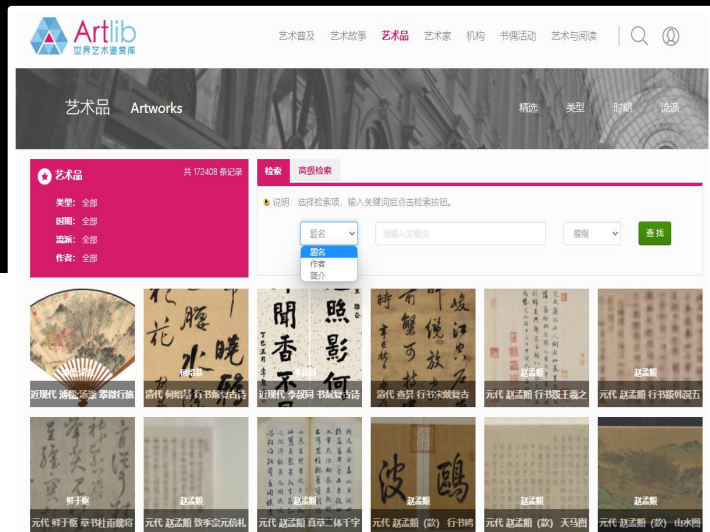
Artlib 世界艺术鉴赏库

艺术普及 艺术故事 艺术品 艺术家 机构 书画活动 艺术与阅读

艺术品 Artworks

精选 类型 时期 流派

艺术品 共 172408 条记录

类型: 全部
时期: 全部
流派: 全部
作者: 全部

检索 高级检索

说明：选择检索项，输入关键词后点击检索按钮。

题名
题名
作者
简介

请输入关键词

模糊

查 找

近现代 溥儒 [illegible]

何绍基
清代 何绍基 行书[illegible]

李叔同
近现代 李叔同 书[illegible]诗

清代 查昇 行书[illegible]

赵孟頫
元代 赵孟頫 行书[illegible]

赵孟頫
元代 赵孟頫 行书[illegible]

鲜于枢
元代 鲜于枢 草书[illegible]

赵孟頫
元代 赵孟頫 致季宗元信札

赵孟頫
元代 赵孟頫 真草二体千字

元代 赵孟頫（款） 行书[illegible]

赵孟頫
元代 赵孟頫（款） 天马图

赵孟頫
元代 赵孟頫（款） 山水图